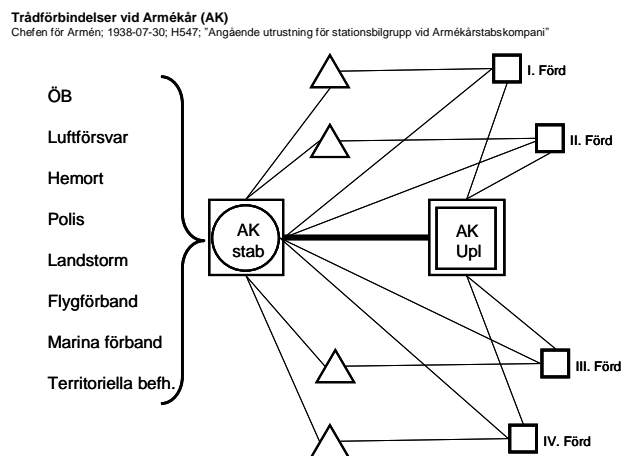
**Trådförbindelser vid Armékår (AK)**
Chefen för Armén; 1938-07-30; H547; "Angående utrustning för stationsbilgrupp vid Armékårstabskompani"

ÖB
Luftförsvar
Hemort
Polis
Landstorm
Flygförband
Marina förband
Territoriella befh.

AK stab

AK Upl

I. Förd

II. Förd

III. Förd

IV. Förd